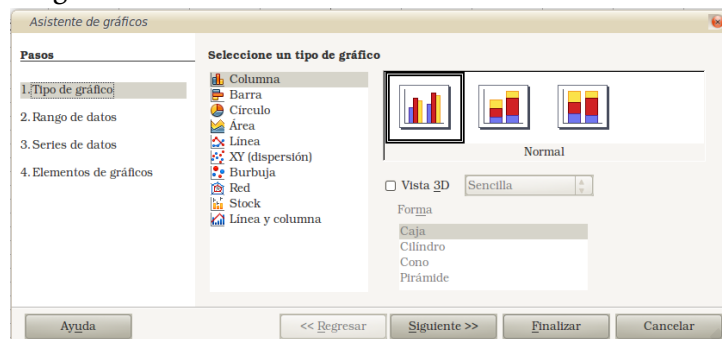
Asistente de gráficos

Pasos

1. Tipo de gráfico
2. Rango de datos
3. Series de datos
4. Elementos de gráficos

Seleccione un tipo de gráfico

Columna
Barra
Círculo
Área
Línea
XY (dispersión)
Burbuja
Red
Stock
Línea y columna

Normal

Vista 3D Sencilla

Forma

Caja
Cilindro
Cono
Pirámide

Ayuda

<< Regresar

Siguiente >>

Finalizar

Cancelar